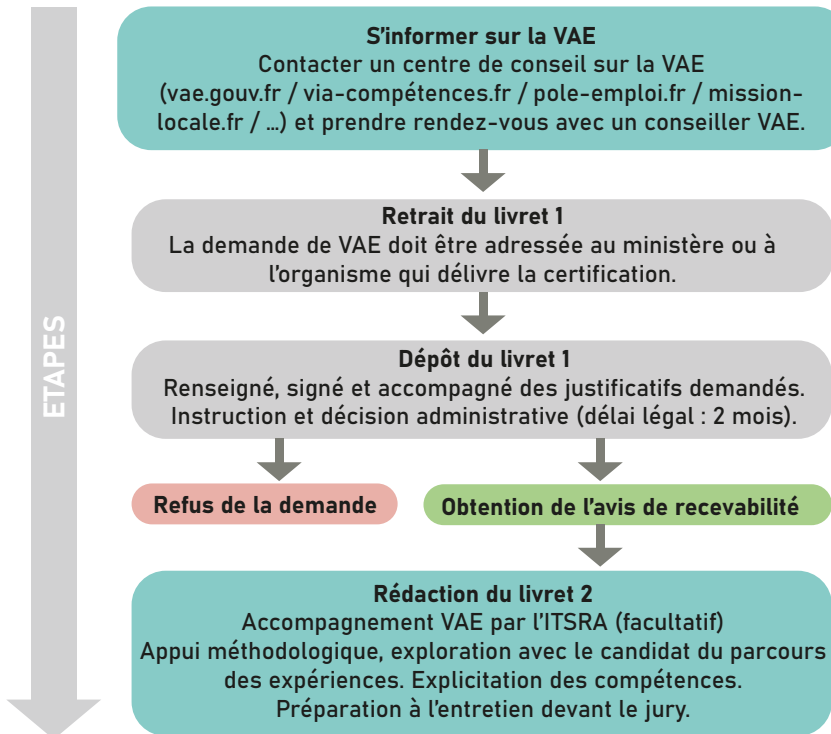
ETAPES

S'informer sur la VAE
Contacter un centre de conseil sur la VAE (vae.gouv.fr / via-compétences.fr / pole-emploi.fr / missionlocale.fr / ...) et prendre rendez-vous avec un conseiller VAE.

Retrait du livret 1
La demande de VAE doit être adressée au ministère ou à l'organisme qui délivre la certification.

Dépôt du livret 1
Renseigné, signé et accompagné des justificatifs demandés. Instruction et décision administrative (délai légal : 2 mois).

Refus de la demande

Obtention de l'avis de recevabilité

Rédaction du livret 2
Accompagnement VAE par l'ITSRA (facultatif)
Appui méthodologique, exploration avec le candidat du parcours des expériences. Explicitation des compétences.
Préparation à l'entretien devant le jury.